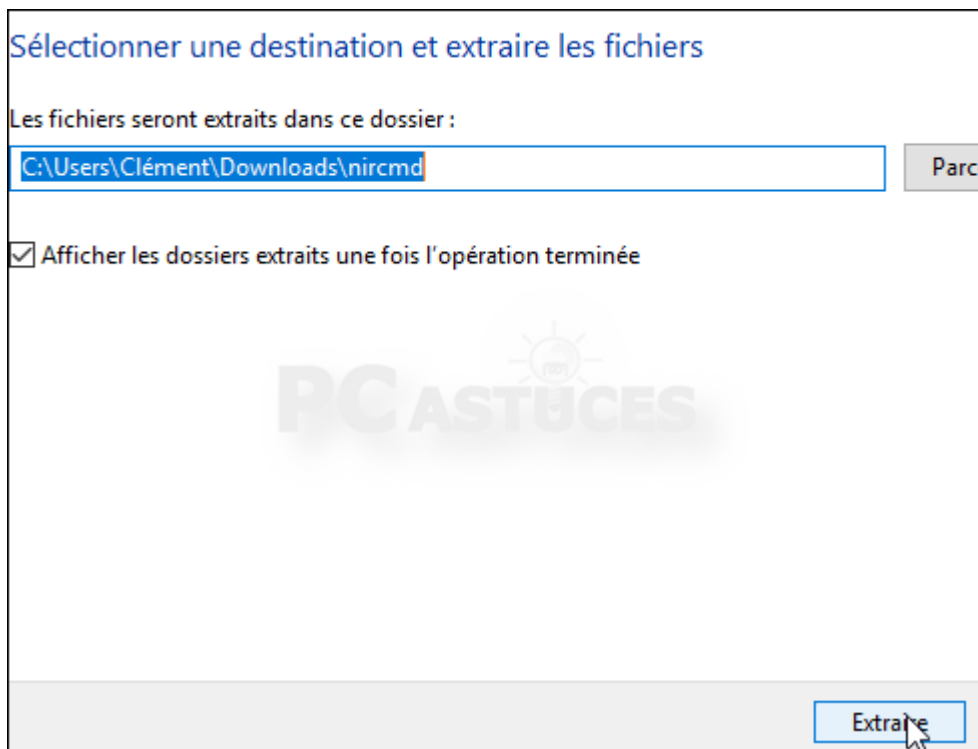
Sélectionner une destination et extraire les fichiers

Les fichiers seront extraits dans ce dossier :

C:\Users\Clément\Downloads\nircmd

Parc

Afficher les dossiers extraits une fois l'opération terminée

PC ASTUCES

Extraire